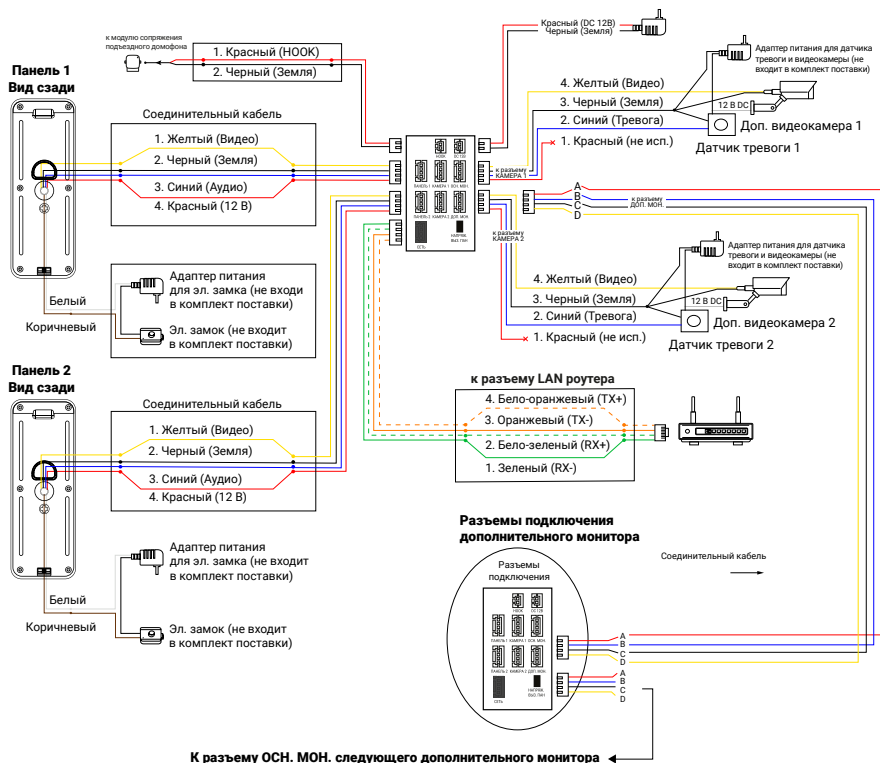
к модулю сопряжения подъездного домофона

1. Красный (HOOK)
2. Черный (Земля)

Красный (DC 12В)
Черный (Земля)

Адаптер питания для датчика тревоги и видеокамеры (не входит в комплект поставки)

4. Желтый (Видео)
3. Черный (Земля)
2. Синий (Тревога)
1. Красный (не исп.)

12 В DC
Доп. видеокамера 1
Датчик тревоги 1

Панель 1
Вид сзади

Соединительный кабель
1. Желтый (Видео)
2. Черный (Земля)
3. Синий (Аудио)
4. Красный (12 В)

к разъему КАМЕРА 1

HOOK DC 12В
ПАНЕЛЬ 1 КАМЕРА 1 ОСН. МОН.
ПАНЕЛЬ 2 КАМЕРА 2 ДОП. МОН.
НАПРЯЖ. ВЫЗ. ПАН.
СЕТЬ

к разъему ДОП. МОН.
A
B
C
D

к разъему КАМЕРА 2

Адаптер питания для эл. замка (не входи в комплект поставки)
Эл. замок (не входит в комплект поставки)
Белый
Коричневый

Адаптер питания для датчика тревоги и видеокамеры (не входит в комплект поставки)

4. Желтый (Видео)
3. Черный (Земля)
2. Синий (Тревога)
1. Красный (не исп.)

12 В DC
Доп. видеокамера 2
Датчик тревоги 2

Панель 2
Вид сзади

к разъему LAN роутера
4. Бело-оранжевый (TX+)
3. Оранжевый (TX-)
2. Бело-зеленый (RX+)
1. Зеленый (RX-)

Соединительный кабель
1. Желтый (Видео)
2. Черный (Земля)
3. Синий (Аудио)
4. Красный (12 В)

Разъемы подключения дополнительного монитора

Соединительный кабель

Адаптер питания для эл. замка (не входит в комплект поставки)
Эл. замок (не входит в комплект поставки)
Белый
Коричневый

Разъемы подключения
HOOK DC 12В
ПАНЕЛЬ 1 КАМЕРА 1 ОСН. МОН.
ПАНЕЛЬ 2 КАМЕРА 2 ДОП. МОН.
НАПРЯЖ. ВЫЗ. ПАН.
СЕТЬ

A
B
C
D
A
B
C
D

К разъему ОСН. МОН. следующего дополнительного монитора